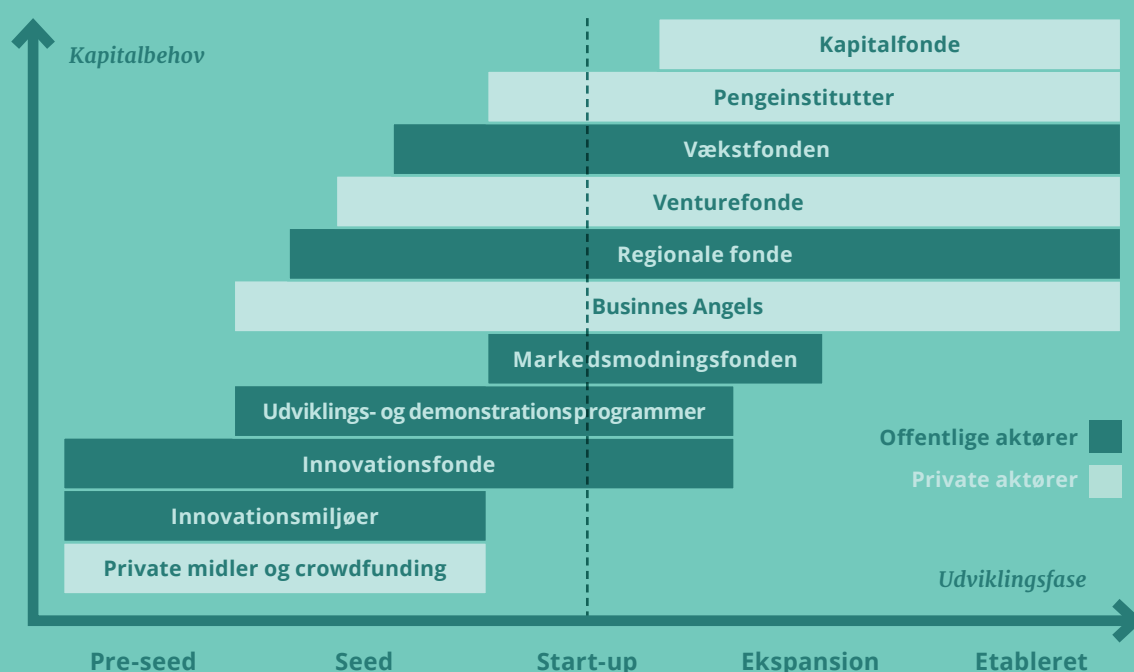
Kapitalbehov

Kapitalfonde

Pengeinstitutter

Vækstfonden

Venturefonde

Regionale fonde

Businnes Angels

Markedsmodningsfonden

Udviklings- og demonstrationsprogrammer

Innovationsfonde

Innovationsmiljøer

Private midler og crowdfunding

Offentlige aktører

Private aktører

Udviklingsfase

Pre-seed

Seed

Start-up

Ekspansion

Etableret